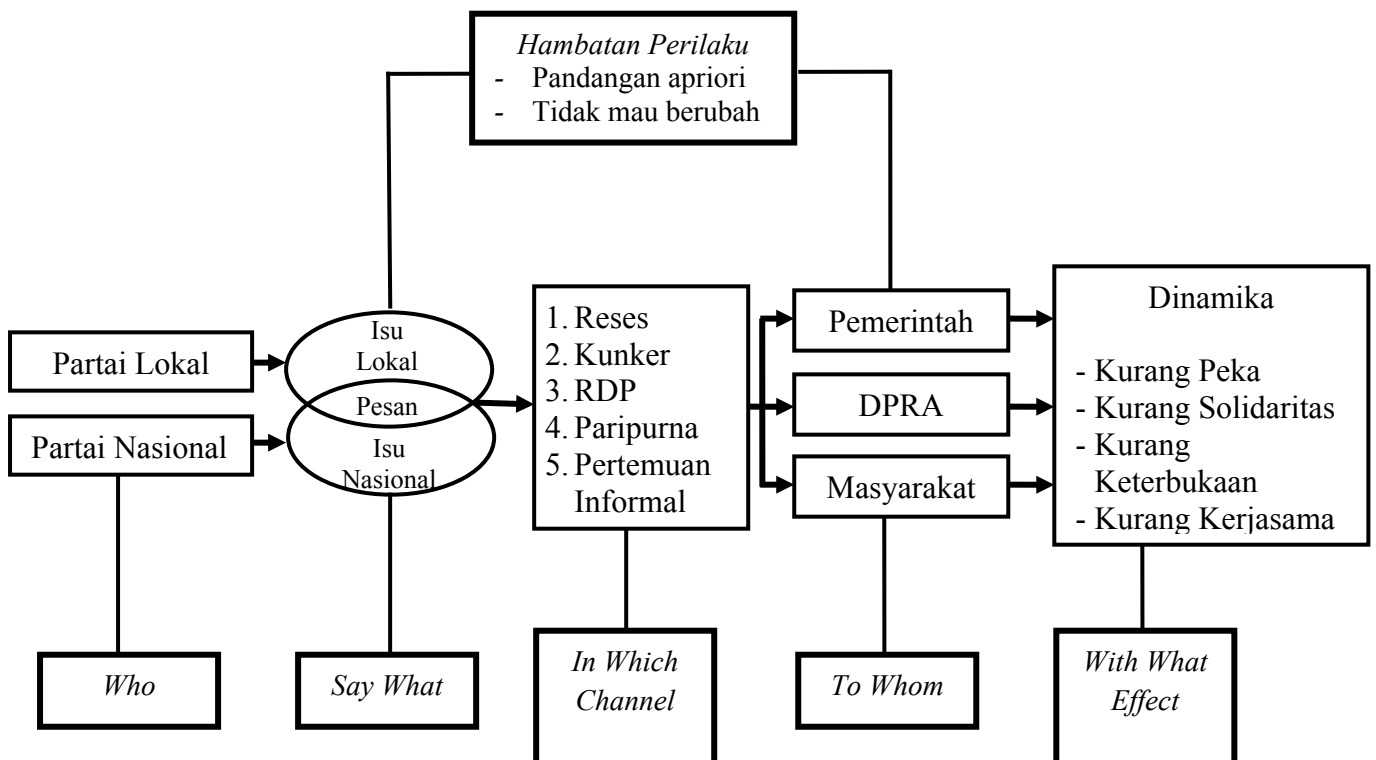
*Hambatan Perilaku*
- Pandangan apriori
- Tidak mau berubah

Partai Lokal

Partai Nasional

Isu Lokal

Pesan

Isu Nasional

1. Reses
2. Kunker
3. RDP
4. Paripurna
5. Pertemuan Informal

Pemerintah

DPRA

Masyarakat

Dinamika

- Kurang Peka
- Kurang Solidaritas
- Kurang Keterbukaan
- Kurang Kerjasama

*Who*

*Say What*

*In Which Channel*

*To Whom*

*With What Effect*